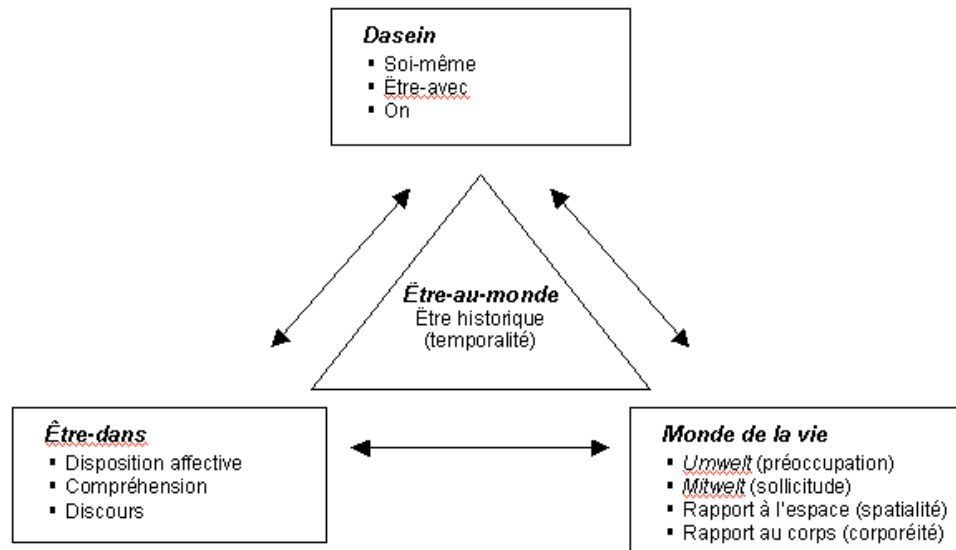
*Dasein*
- Soi-même
- Ëtre-avec
- On

*Ëtre-au-monde*
Ëtre historique
(temporalité)

*Être-dans*
- Disposition affective
- Compréhension
- Discours

*Monde de la vie*
- *Umwelt* (préoccupation)
- *Mitwelt* (sollicitude)
- Rapport à l'espace (spatialité)
- Rapport au corps (corporéité)